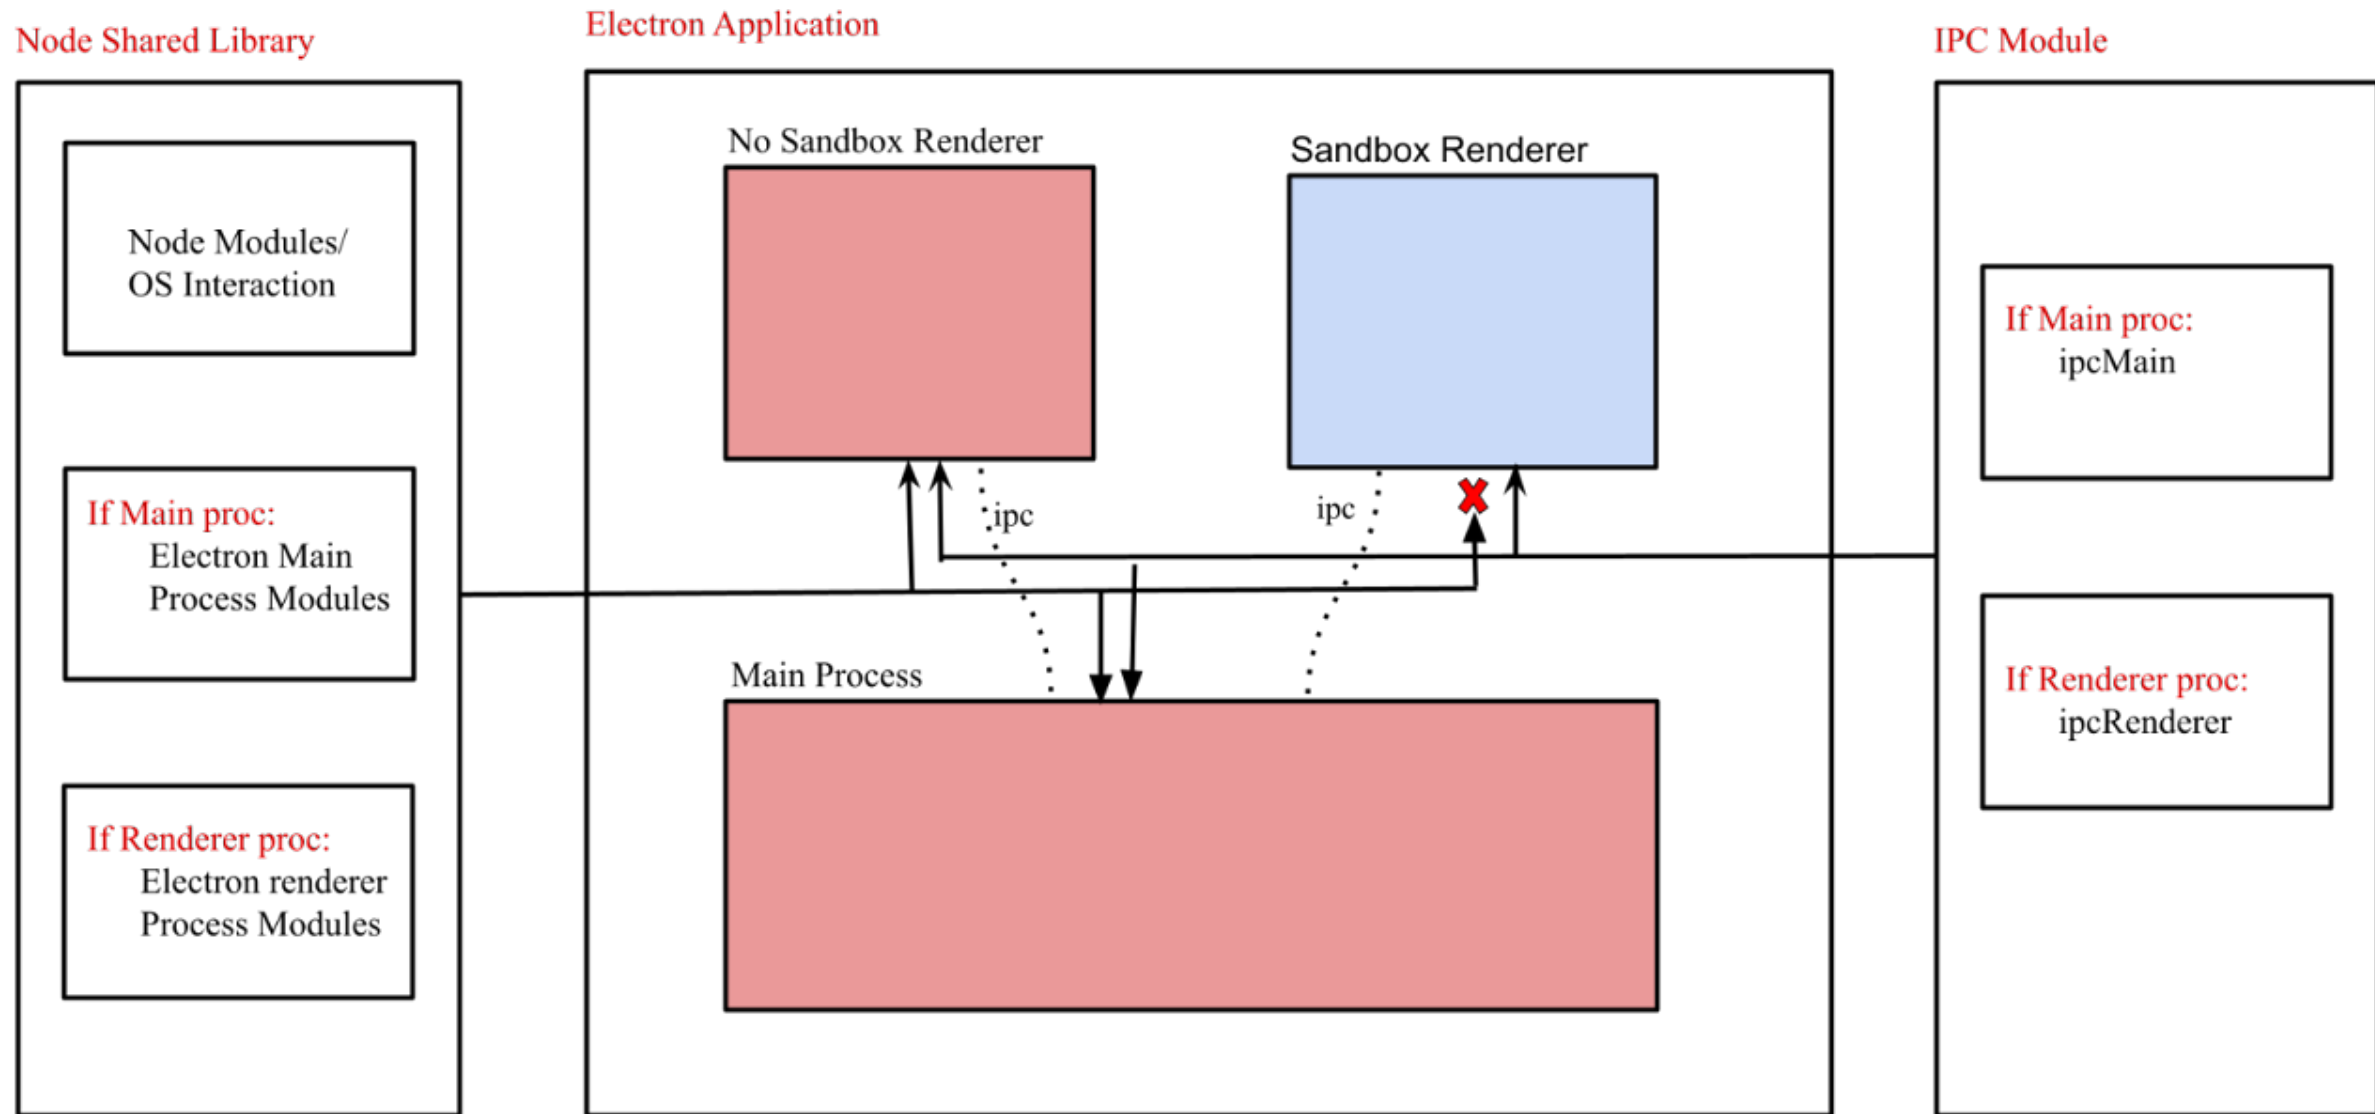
Node Shared Library

Node Modules/
OS Interaction

If Main proc:
Electron Main
Process Modules

If Renderer proc:
Electron renderer
Process Modules

Electron Application

No Sandbox Renderer

Sandbox Renderer

ipc

ipc

Main Process

IPC Module

If Main proc:
ipcMain

If Renderer proc:
ipcRenderer